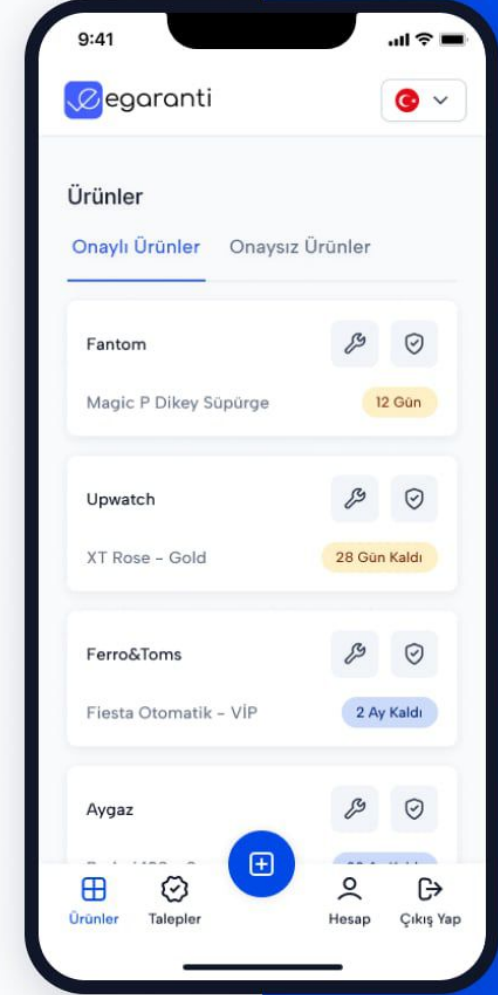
9:41

egaranti

Ürünler

Onaylı Ürünler Onaysız Ürünler

Fantom
Magic P Dikey Süpürge
12 Gün

Upwatch
XT Rose - Gold
28 Gün Kaldı

Ferro&Toms
Fiesta Otomatik - VİP
2 Ay Kaldı

Aygaz
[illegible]
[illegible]

Ürünler
Talepler
Hesap
Çıkış Yap